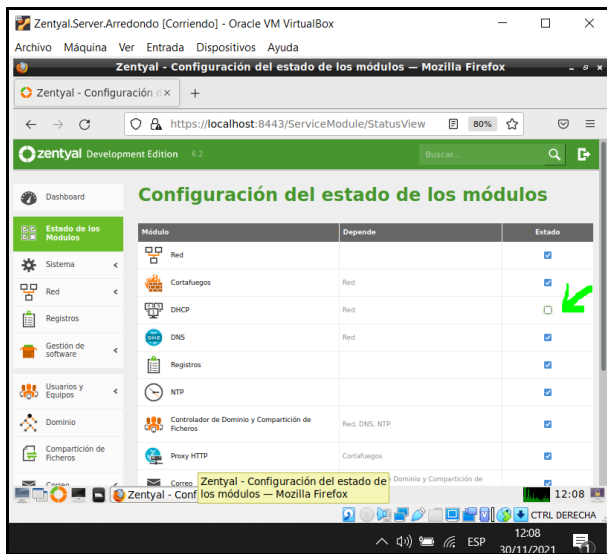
Zentyal.Server.Arredondo [Corriendo] - Oracle VM VirtualBox

Archivo Máquina Ver Entrada Dispositivos Ayuda

Zentyal - Configuración del estado de los módulos — Mozilla Firefox

Zentyal - Configuración d ×

+

https://localhost:8443/ServiceModule/StatusView

80%

zentyal Development Edition 6.2

Buscar...

Dashboard

Estado de los Módulos

Sistema

Red

Registros

Gestión de software

Usuarios y Equipos

Dominio

Compartición de Ficheros

Correo

Configuración del estado de los módulos

| Módulo | Depende | Estado |
|---|---|---|
| Red | | ☑ |
| Cortafuegos | Red | ☑ |
| DHCP | Red | ☐ |
| DNS | Red | ☑ |
| Registros | | ☑ |
| NTP | | ☑ |
| Controlador de Dominio y Compartición de Ficheros | Red, DNS, NTP | ☑ |
| Proxy HTTP | Cortafuegos | ☑ |
| Correo | Dominio y Compartición de | ☑ |

Zentyal - Configuración del estado de los módulos — Mozilla Firefox

Zentyal - Conf

12:08

CTRL DERECHA

ESP

12:08
30/11/2021